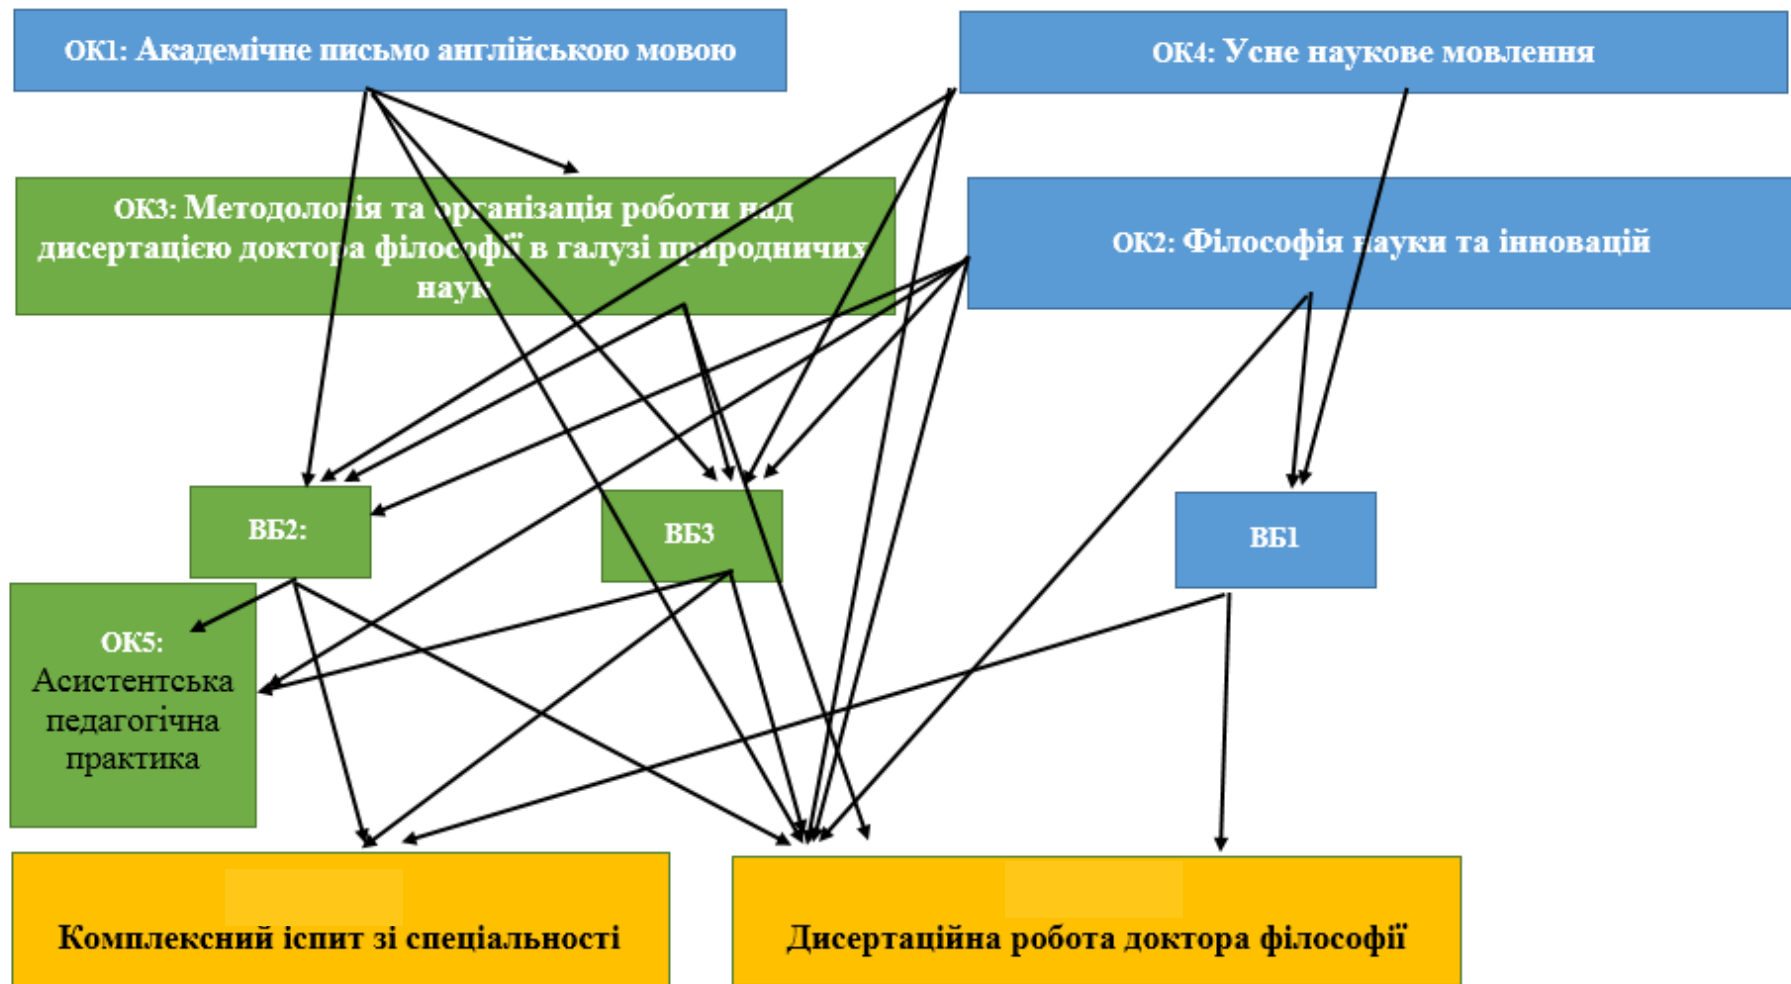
ОК1: Академічне письмо англійською мовою

ОК4: Усне наукове мовлення

ОК3: Методологія та організація роботи над дисертацією доктора філософії в галузі природничих наук

ОК2: Філософія науки та інновацій

ВБ2:

ВБ3

ВБ1

ОК5: Асистентська педагогічна практика

Комплексний іспит зі спеціальності

Дисертаційна робота доктора філософії